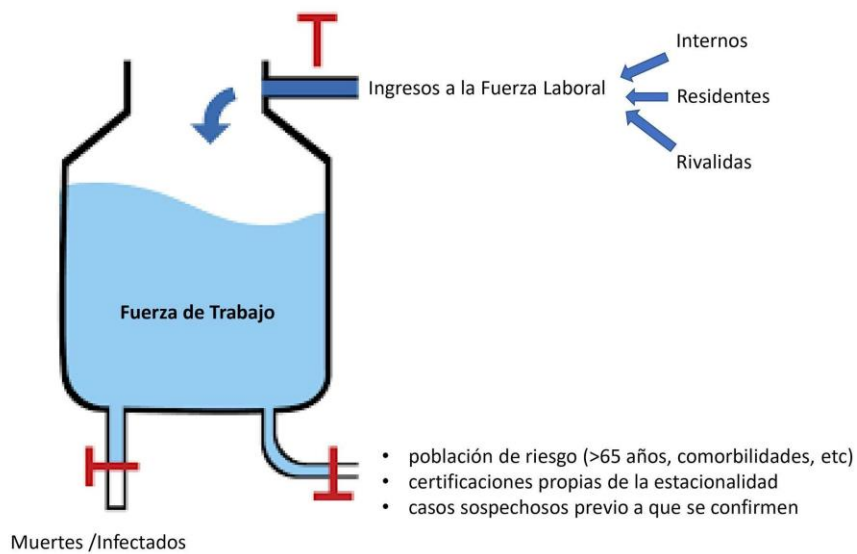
Internos

Ingresos a la Fuerza Laboral

Residentes

Rivalidas

Fuerza de Trabajo

• población de riesgo (>65 años, comorbilidades, etc)
• certificaciones propias de la estacionalidad
• casos sospechosos previo a que se confirmen

Muertes /Infectados